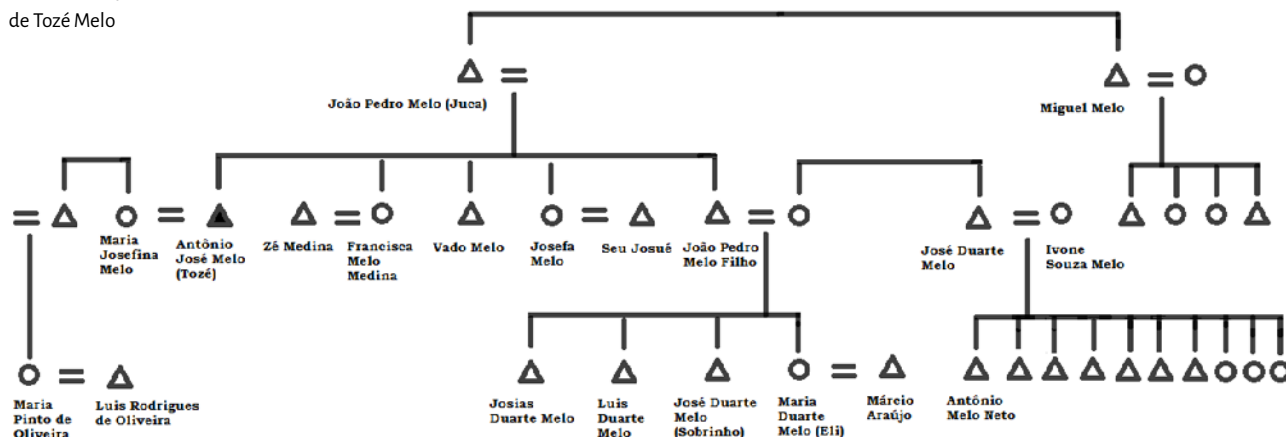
de Tozé Melo

João Pedro Melo (Juca)

Miguel Melo

Maria Josefina Melo

Antônio José Melo (Tozé)

Zé Medina

Francisca Melo Medina

Vado Melo

Josefa Melo

Seu Josué

João Pedro Melo Filho

José Duarte Melo

Ivone Souza Melo

Maria Pinto de Oliveira

Luis Rodrigues de Oliveira

Josias Duarte Melo

Luis Duarte Melo

José Duarte Melo (Sobrinho)

Maria Duarte Melo (Eli)

Márcio Araújo

Antônio Melo Neto